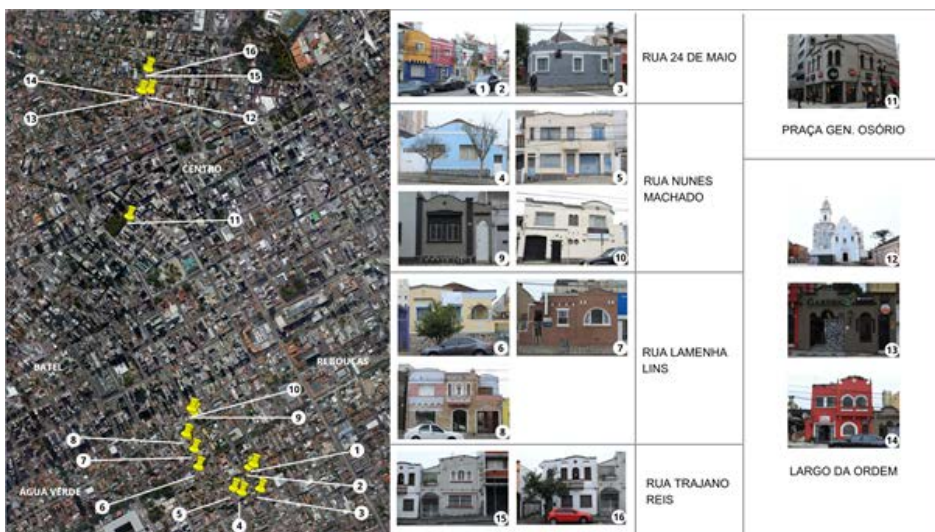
16
14
15
13
12
CENTRO
11
BATEL
REBOUÇAS
10
9
8
7
1
ÁGUA VERDE
6
2
5
3
4

1 2 3 RUA 24 DE MAIO
4 5 9 10 RUA NUNES MACHADO
6 7 8 RUA LAMENHA LINS
15 16 RUA TRAJANO REIS

11
PRAÇA GEN. OSÓRIO

12
13
14
LARGO DA ORDEM